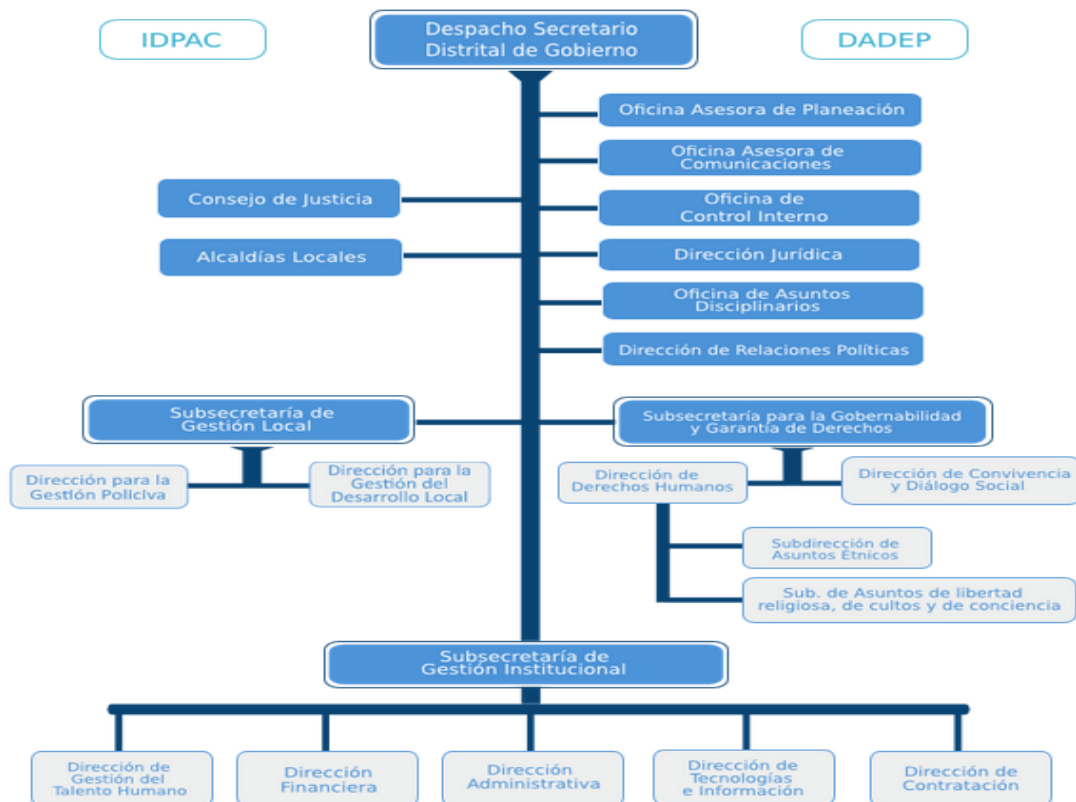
IDPAC

Despacho Secretario Distrital de Gobierno

DADEP

Oficina Asesora de Planeación

Oficina Asesora de Comunicaciones

Consejo de Justicia

Oficina de Control Interno

Alcaldías Locales

Dirección Jurídica

Oficina de Asuntos Disciplinarios

Dirección de Relaciones Políticas

Subsecretaría de Gestión Local

Subsecretaría para la Gobernabilidad y Garantía de Derechos

Dirección para la Gestión Policiva

Dirección para la Gestión del Desarrollo Local

Dirección de Derechos Humanos

Dirección de Convivencia y Diálogo Social

Subdirección de Asuntos Étnicos

Sub. de Asuntos de libertad religiosa, de cultos y de conciencia

Subsecretaría de Gestión Institucional

Dirección de Gestión del Talento Humano

Dirección Financiera

Dirección Administrativa

Dirección de Tecnologías e Información

Dirección de Contratación